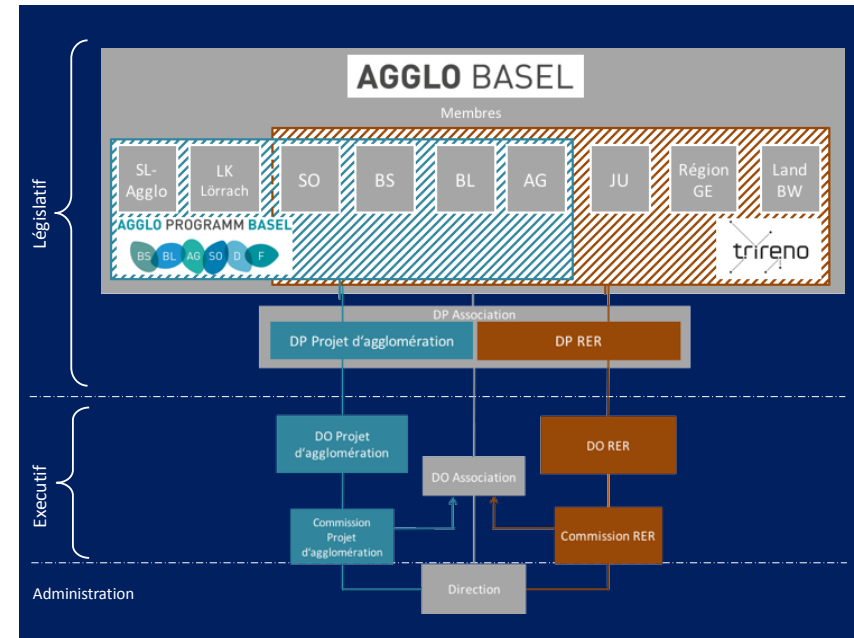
AGGLO BASEL

Membres

SL-Agglo

LK Lörrach

SO

BS

BL

AG

JU

Région GE

Land BW

AGGLO PROGRAMM BASEL

BS BL AG SO D F

trireno

Législatif

DP Association

DP Projet d'agglomération

DP RER

Executif

DO Projet d'agglomération

DO Association

DO RER

Commission Projet d'agglomération

Commission RER

Administration

Direction